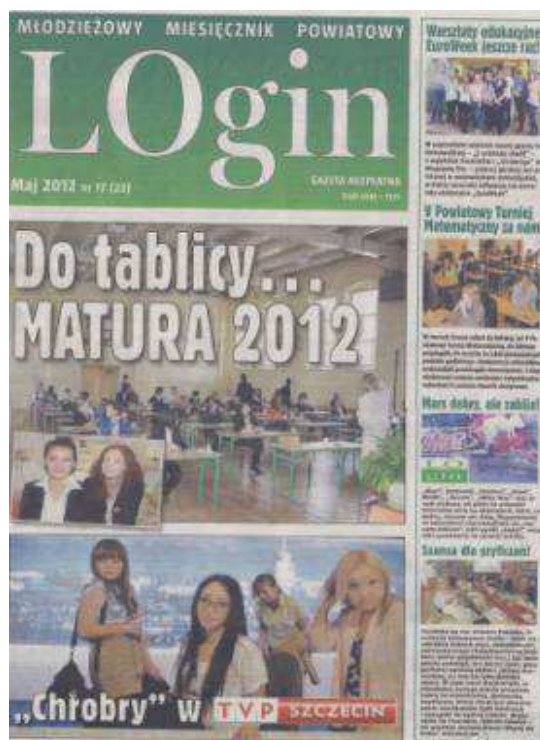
MŁODZIEŻOWY MIESIĘCZNIK POWIATOWY

LOgin

Maj 2012 nr 17 (22)

GAZETA BEZPŁATNA

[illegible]

Do tablicy... MATURA 2012

„Chrobry" w TVP SZCZECIN

Warsztaty edukacyjne EuroWeek jeszcze raz!

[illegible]

V Powiatowy Turniej Matematyczny za nami

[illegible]

Mars dobry, ale zabity!

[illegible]

Szansa dla szyfistów!

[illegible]